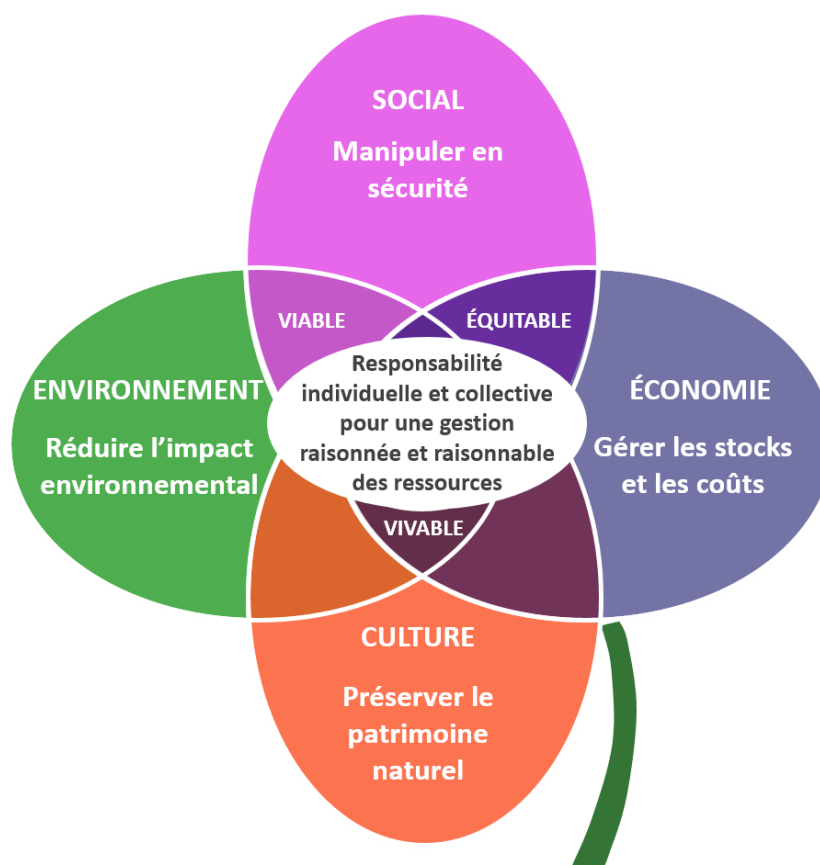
SOCIAL

Manipuler en sécurité

VIABLE

ÉQUITABLE

ENVIRONNEMENT

Réduire l'impact environnemental

Responsabilité individuelle et collective pour une gestion raisonnée et raisonnable des ressources

ÉCONOMIE

Gérer les stocks et les coûts

VIVABLE

CULTURE

Préserver le patrimoine naturel